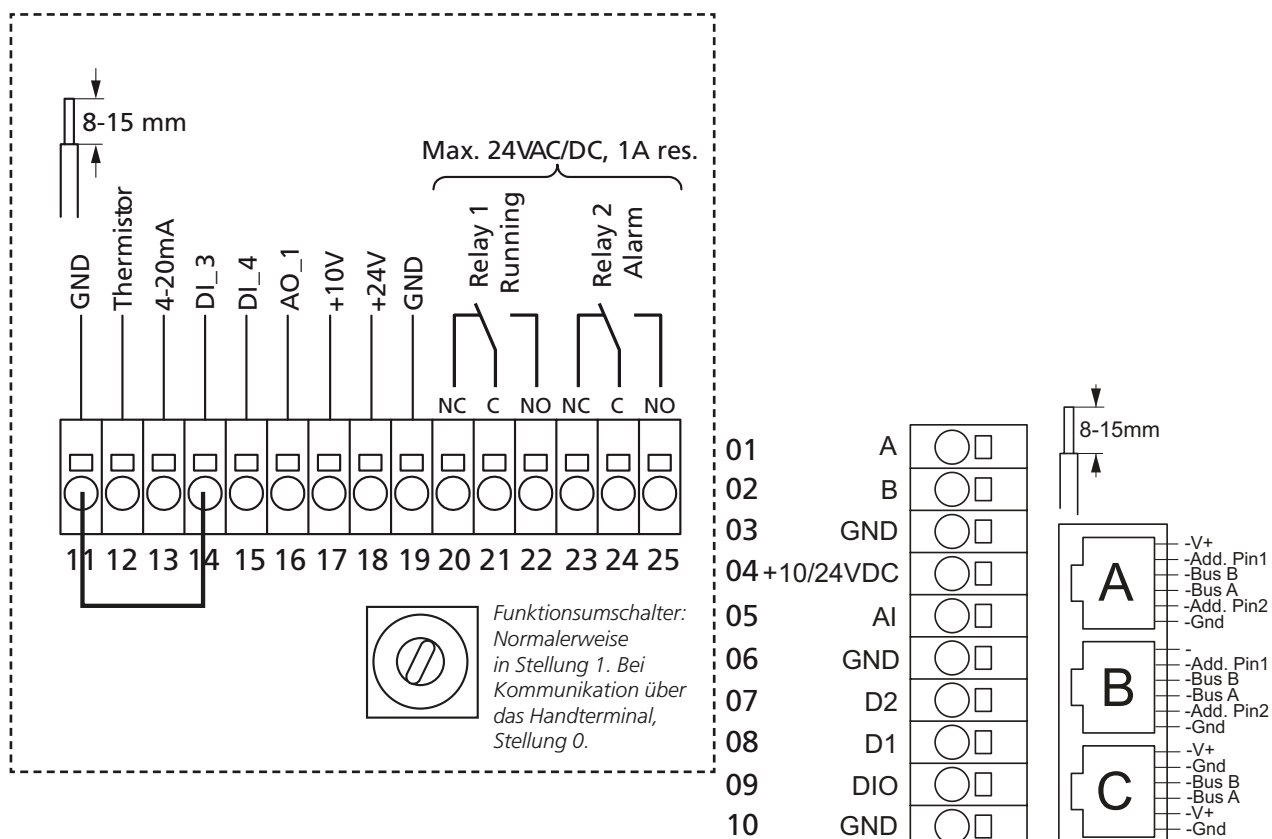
8-15 mm

Max. 24VAC/DC, 1A res.

GND
Thermistor
4-20mA
DI_3
DI_4
AO_1
+10V
+24V
GND
Relay 1 Running
Relay 2 Alarm

NC C NO NC C NO

11 12 13 14 15 16 17 18 19 20 21 22 23 24 25

*Funktionsumschalter: Normalerweise in Stellung 1. Bei Kommunikation über das Handterminal, Stellung 0.*

01 A
02 B
03 GND
04 +10/24VDC
05 AI
06 GND
07 D2
08 D1
09 DIO
10 GND

8-15mm

A
-V+
-Add. Pin1
-Bus B
-Bus A
-Add. Pin2
-Gnd

B
-
-Add. Pin1
-Bus B
-Bus A
-Add. Pin2
-Gnd

C
-V+
-Gnd
-Bus B
-Bus A
-V+
-Gnd